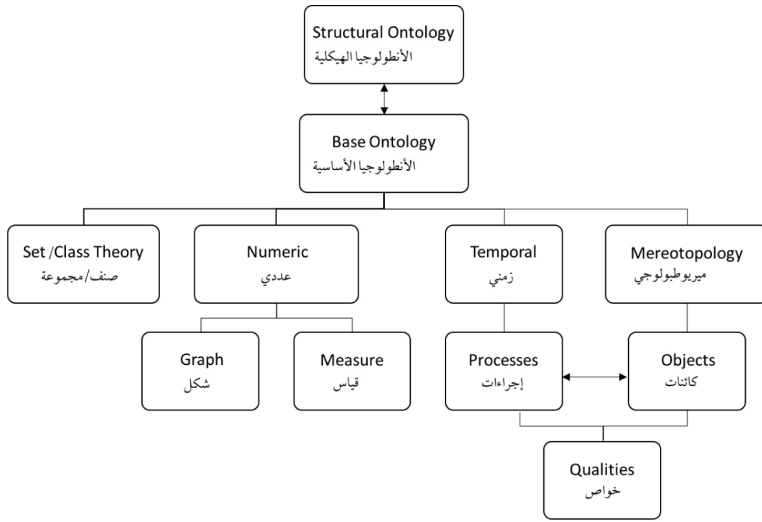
Structural Ontology
الأنطولوجيا الهيكلية

Base Ontology
الأنطولوجيا الأساسية

Set /Class Theory
صنف/مجموعة

Numeric
عددي

Temporal
زمني

Mereotopology
ميريوطبولوجي

Graph
شكل

Measure
قياس

Processes
إجراءات

Objects
كائنات

Qualities
خواص